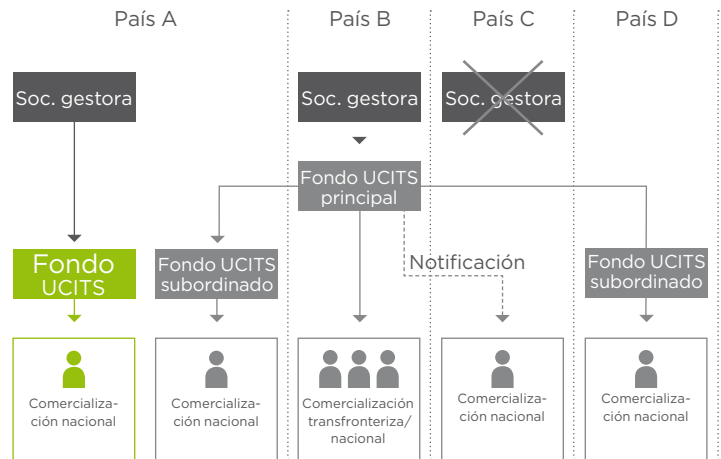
País A

País B

País C

País D

Soc. gestora

Soc. gestora

Soc. gestora

Fondo UCITS principal

Notificación

Fondo UCITS

Fondo UCITS subordinado

Fondo UCITS subordinado

Comercialización nacional

Comercialización nacional

Comercialización transfronteriza/ nacional

Comercialización nacional

Comercialización nacional